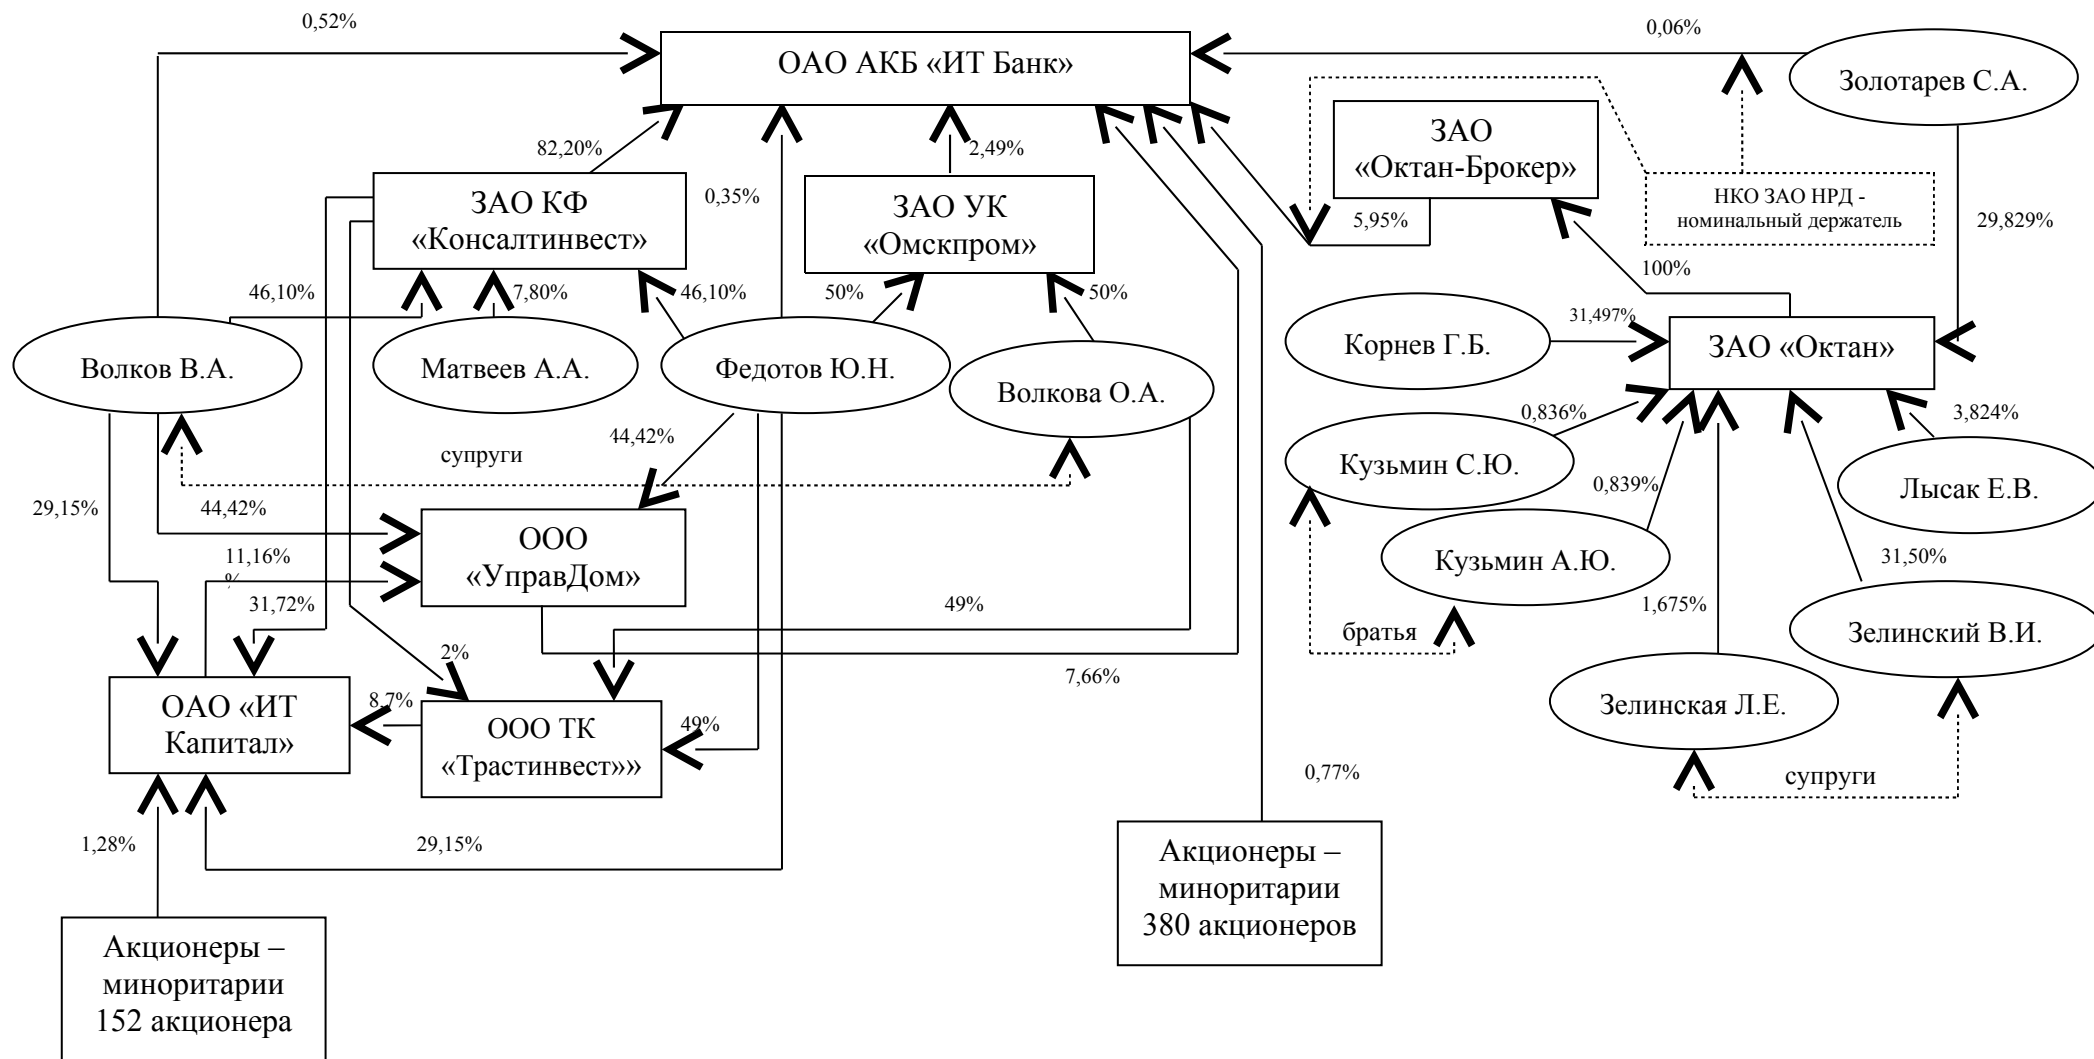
0,52%

ОАО АКБ «ИТ Банк»

0,06%

Золотарев С.А.

ЗАО «Октан-Брокер»

82,20%

2,49%

ЗАО КФ «Консалтинвест»

0,35%

ЗАО УК «Омскпром»

5,95%

НКО ЗАО НРД - номинальный держатель

29,829%

100%

46,10%

7,80%

46,10%

50%

50%

Корнев Г.Б.

31,497%

ЗАО «Октан»

Волков В.А.

Матвеев А.А.

Федотов Ю.Н.

Волкова О.А.

0,836%

3,824%

44,42%

супруги

Кузьмин С.Ю.

0,839%

Лысак Е.В.

29,15%

44,42%

ООО «УправДом»

Кузьмин А.Ю.

31,50%

11,16%

31,72%

49%

1,675%

братья

Зелинский В.И.

2%

7,66%

ОАО «ИТ Капитал»

8,7%

ООО ТК «Трастинвест»»

49%

Зелинская Л.Е.

0,77%

супруги

1,28%

29,15%

Акционеры – миноритарии 380 акционеров

Акционеры – миноритарии 152 акционера